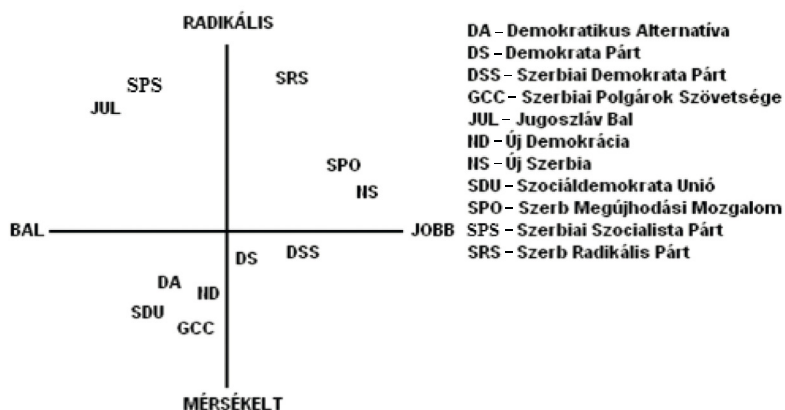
RADIKÁLIS

SPS
JUL
SRS
SPO
NS

BAL
JOBB

DS
DSS
DA
ND
SDU
GCC

MÉRSÉKELT

DA – Demokratikus Alternatíva
DS – Demokrata Párt
DSS – Szerbiai Demokrata Párt
GCC – Szerbiai Polgárok Szövetsége
JUL – Jugoszláv Bal
ND – Új Demokrácia
NS – Új Szerbia
SDU – Szociáldemokrata Unió
SPO – Szerb Megújhodási Mozgalom
SPS – Szerbiai Szocialista Párt
SRS – Szerb Radikális Párt